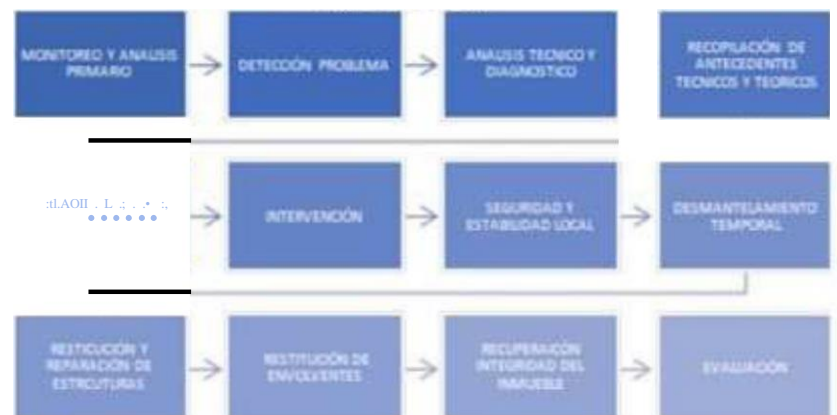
MONITOREO Y ANALISIS PRIMARIO

DETECCIÓN PROBLEMA

ANALISIS TECNICO Y DIAGNOSTICO

RECOPILACIÓN DE ANTECEDENTES TECNICOS Y TEORICOS

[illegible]

INTERVENCIÓN

SEGURIDAD Y ESTABILIDAD LOCAL

DESMANTELAMIENTO TEMPORAL

RESTITUCIÓN Y REPARACIÓN DE ESTRUCTURAS

RESTITUCIÓN DE ENVOLVENTES

RECUPERACIÓN INTEGRIDAD DEL INMUEBLE

EVALUACIÓN